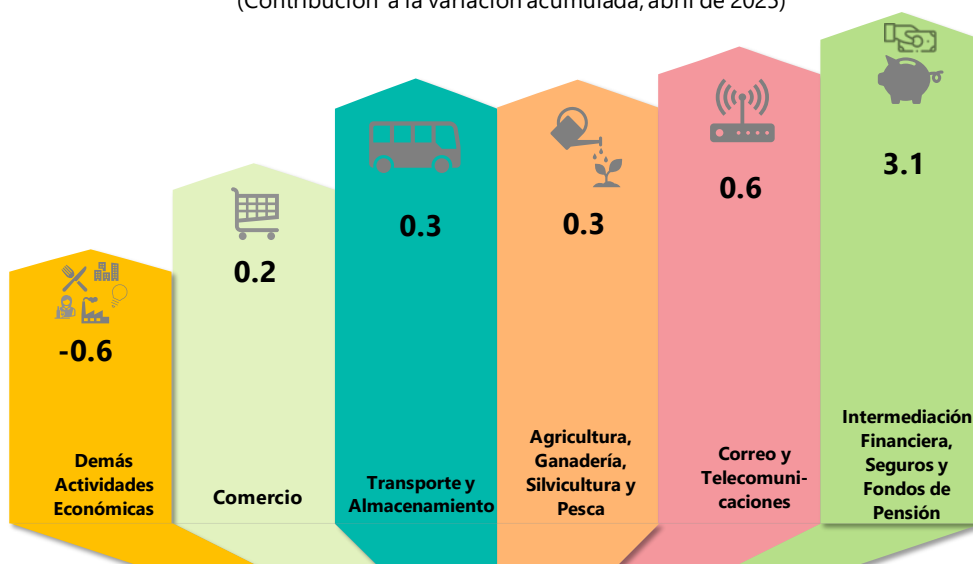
(Contribución a la variación acumulada, abril de 2025)

-0.6

Demás Actividades Económicas

0.2

Comercio

0.3

Transporte y Almacenamiento

0.3

Agricultura, Ganadería, Silvicultura y Pesca

0.6

Correo y Telecomunicaciones

3.1

Intermediación Financiera, Seguros y Fondos de Pensión